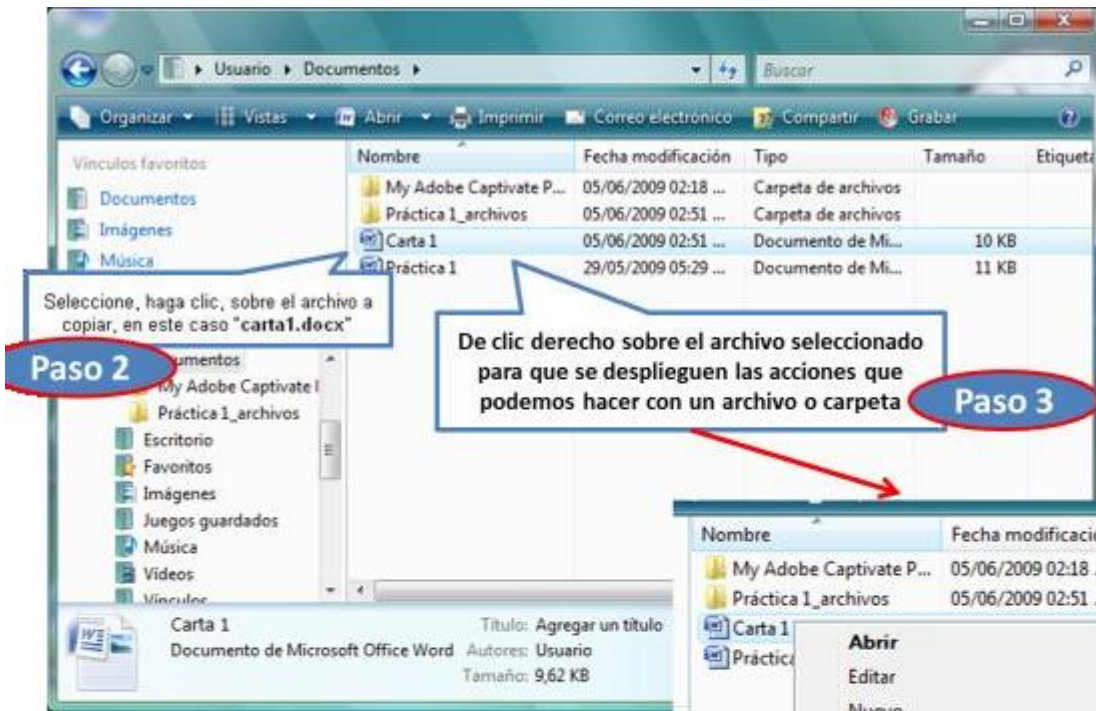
Usuario ▸ Documentos ▸

Buscar

Organizar ▾ Vistas ▾ Abrir ▾ Imprimir Correo electrónico Compartir Grabar

Vínculos favoritos

Documentos

Imágenes

Música

| Nombre | Fecha modificación | Tipo | Tamaño | Etiqueta |
|---|---|---|---|---|
| My Adobe Captivate P... | 05/06/2009 02:18 ... | Carpeta de archivos | | |
| Práctica 1_archivos | 05/06/2009 02:51 ... | Carpeta de archivos | | |
| Carta 1 | 05/06/2009 02:51 ... | Documento de Mi... | 10 KB | |
| Práctica 1 | 29/05/2009 05:29 ... | Documento de Mi... | 11 KB | |

Seleccione, haga clic, sobre el archivo a copiar, en este caso "carta1.docx"

Paso 2

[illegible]umentos

My Adobe Captivate I

Práctica 1_archivos

Escritorio

Favoritos

Imágenes

Juegos guardados

Música

Vídeos

Vínculos

De clic derecho sobre el archivo seleccionado para que se desplieguen las acciones que podemos hacer con un archivo o carpeta

Paso 3

| Nombre | Fecha modificacio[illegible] |
|---|---|
| My Adobe Captivate P... | 05/06/2009 02:18 |
| Práctica 1_archivos | 05/06/2009 02:51 |
| Carta 1 | |
| Práctica | |

Abrir

Editar

Nuevo

Carta 1

Documento de Microsoft Office Word

Título: Agregar un título

Autores: Usuario

Tamaño: 9,62 KB